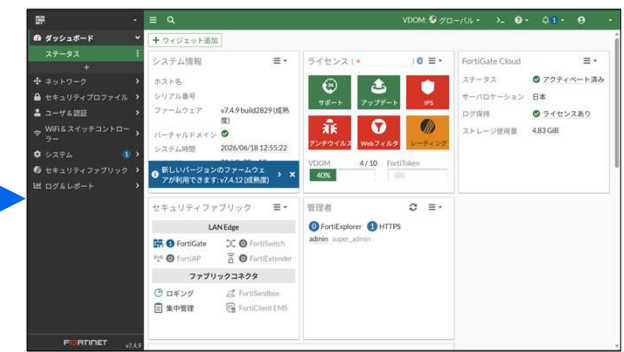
ダッシュボード
ステータス
+
ネットワーク
セキュリティプロファイル
ユーザ&認証
WiFi & スイッチコントローラー
システム 1
セキュリティファブリック
ログ&レポート
FORTINET v7.4.9

VDOM: グローバル

+ ウィジェット追加

システム情報
ホスト名
シリアル番号
ファームウェア v7.4.9 build2829 (成熟度)
バーチャルドメイン
システム時間 2026/06/18 12:55:22
新しいバージョンのファームウェアが利用できます: v7.4.12 (成熟度)

ライセンス (*
サポート
アップデート
IPS
アンチウイルス
Webフィルタ
レーティング
VDOM 4 / 10 FortiToken
40%

FortiGate Cloud
ステータス アクティベート済み
サーバロケーション 日本
ログ保持 ライセンスあり
ストレージ使用量 4.83 GiB

セキュリティファブリック
LAN Edge
1 FortiGate
0 FortiSwitch
0 FortiAP
0 FortiExtender
ファブリックコネクタ
ロギング
FortiSandbox
集中管理
FortiClient EMS

管理者
0 FortiExplorer 1 HTTPS
admin super_admin